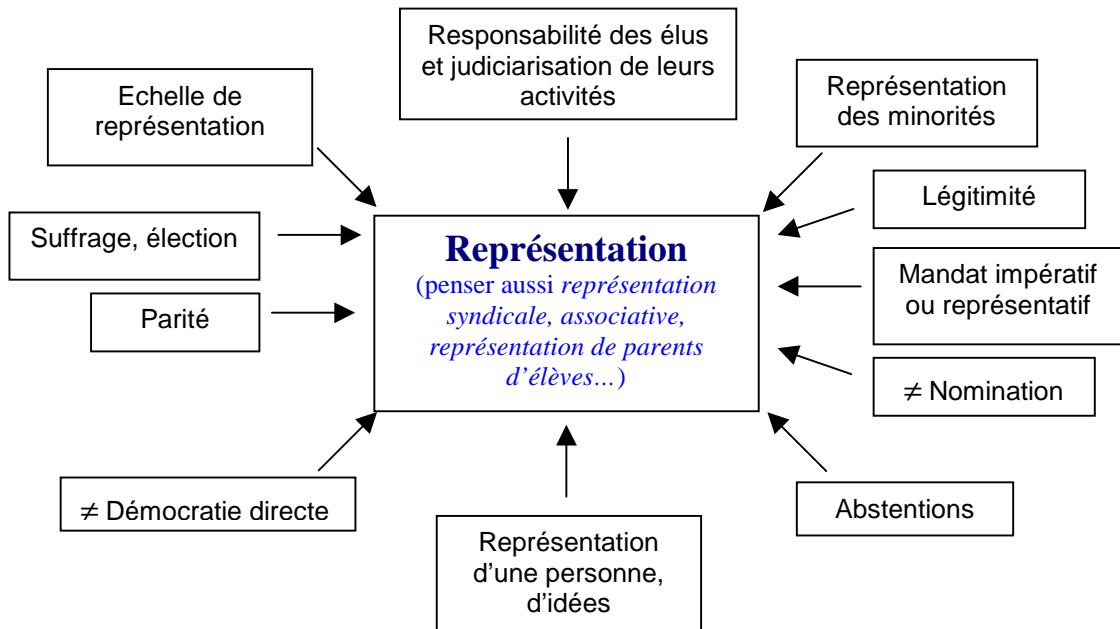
Responsabilité des élus et judiciarisation de leurs activités

Echelle de représentation

Représentation des minorités

Légitimité

Suffrage, élection

Représentation
(penser aussi *représentation syndicale, associative, représentation de parents d'élèves…*)

Mandat impératif ou représentatif

Parité

$\neq$ Nomination

$\neq$ Démocratie directe

Abstentions

Représentation d'une personne, d'idées